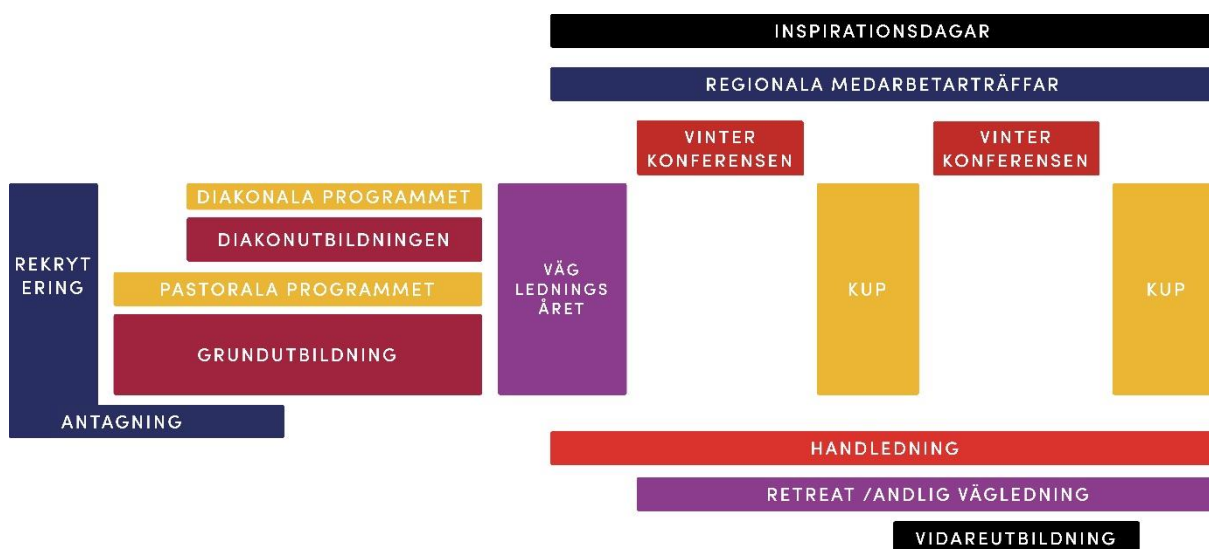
INSPIRATIONSDAGAR

REGIONALA MEDARBETARTRÄFFAR

VINTER KONFERENSEN

VINTER KONFERENSEN

REKRYT ERING

DIAKONALA PROGRAMMET

DIAKONUTBILDNINGEN

PASTORALA PROGRAMMET

GRUNDUTBILDNING

ANTAGNING

VÄG LEDNINGS ÅRET

KUP

KUP

HANDLEDNING

RETREAT /ANDLIG VÄGLEDNING

VIDAREUTBILDNING